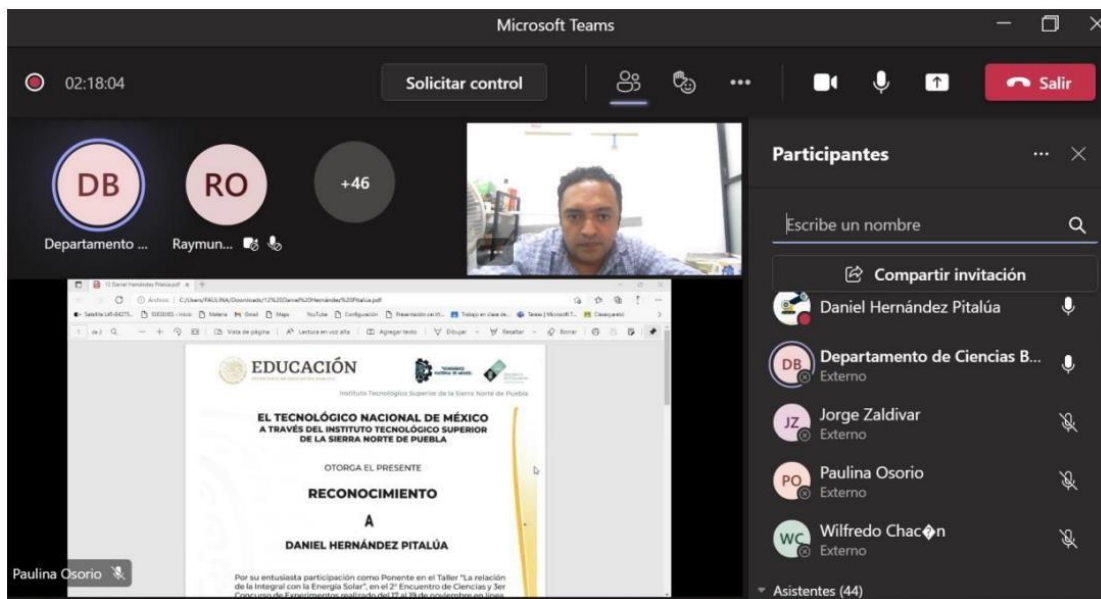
Microsoft Teams

02:18:04

Solicitar control

Salir

DB
Departamento ...

RO
Raymun...

+46

Participantes

Escribe un nombre

Compartir invitación

Daniel Hernández Pitalúa

DB Departamento de Ciencias B...
Externo

JZ Jorge Zaldivar
Externo

PO Paulina Osorio
Externo

WC Wilfredo Chac�n
Externo

Asistentes (44)

EDUCACIÓN

Instituto Tecnológico Superior de la Sierra Norte de Puebla

EL TECNOLÓGICO NACIONAL DE MÉXICO
A TRAVÉS DEL INSTITUTO TECNOLÓGICO SUPERIOR
DE LA SIERRA NORTE DE PUEBLA

OTORGA EL PRESENTE

RECONOCIMIENTO

A

DANIEL HERNÁNDEZ PITALÚA

Por su entusiasta participación como Ponente en el Taller "La relación de la Integral con la Energía Solar", en el 2° Encuentro de Ciencias y 3er Concurso de Experimentos realizado del 17 al 19 de noviembre en línea

Paulina Osorio